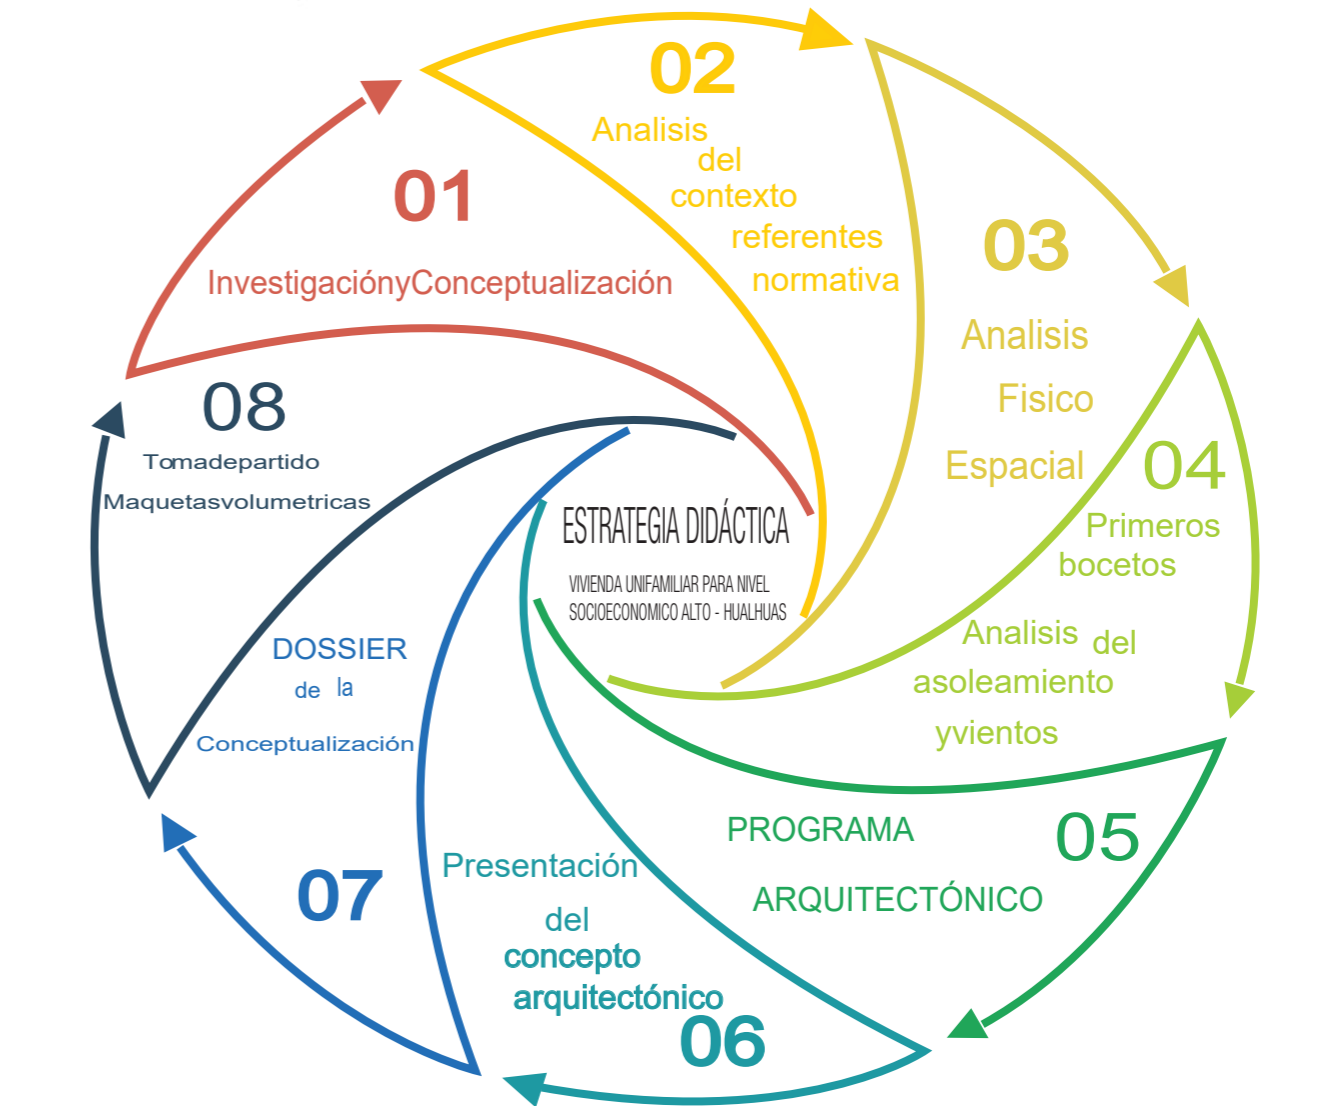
01
InvestigaciónyConceptualización

02
Analisis del contexto referentes normativa

03
Analisis Fisico Espacial

04
Primeros bocetos
Analisis del asoleamiento yvientos

05
PROGRAMA ARQUITECTÓNICO

06
Presentación del concepto arquitectónico

07
DOSSIER de la Conceptualización

08
Tomadepartido
Maquetasvolumetricas

ESTRATEGIA DIDÁCTICA
VIVIENDA UNIFAMILIAR PARA NIVEL SOCIOECONOMICO ALTO - HUALHUAS